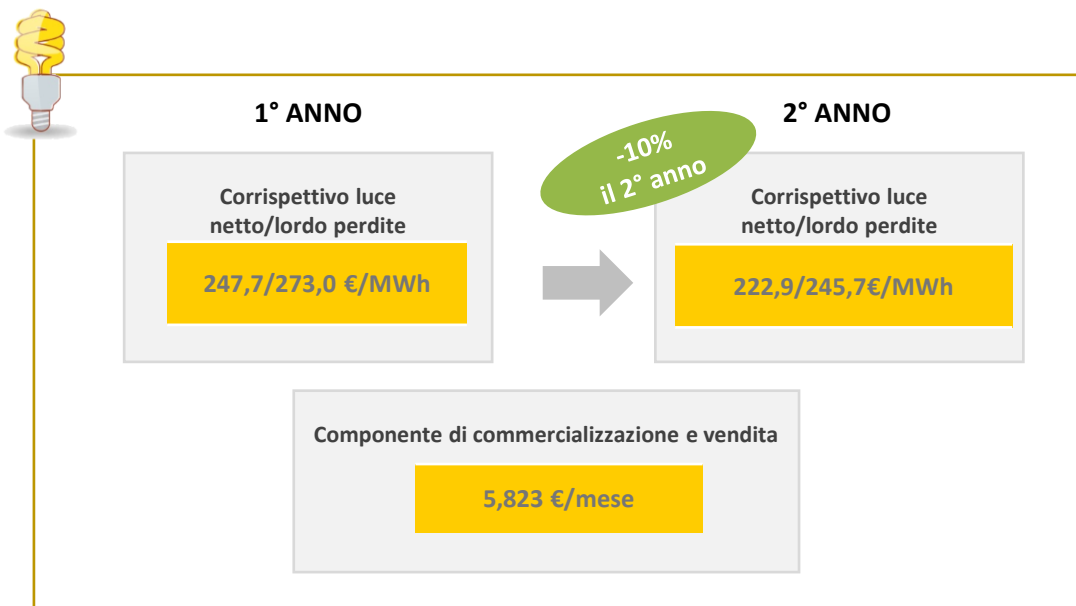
1° ANNO

2° ANNO

-10%
il 2° anno

Corrispettivo luce netto/lordo perdite

247,7/273,0 €/MWh

Corrispettivo luce netto/lordo perdite

222,9/245,7€/MWh

Componente di commercializzazione e vendita

5,823 €/mese